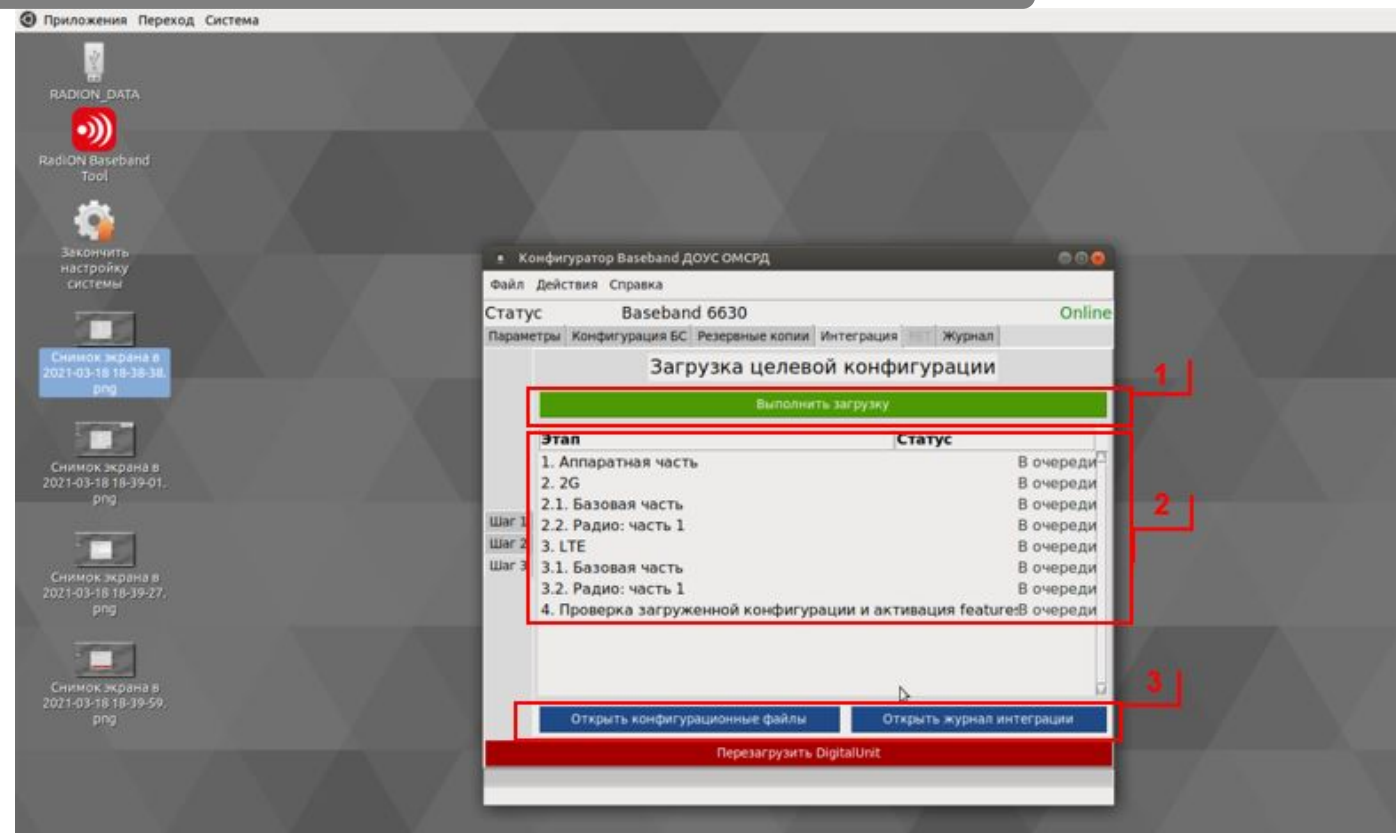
Приложения Переход Система

RADION_DATA

RadiON Baseband Tool

Закончить настройку системы

Снимок экрана в 2021-03-18 18-38-38.png

Снимок экрана в 2021-03-18 18-39-01.png

Снимок экрана в 2021-03-18 18-39-27.png

Снимок экрана в 2021-03-18 18-39-59.png

Конфигуратор Baseband ДОУС ОМСРД

Файл Действия Справка

Статус Baseband 6630 Online

Параметры Конфигурация БС Резервные копии Интеграция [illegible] Журнал

Загрузка целевой конфигурации

1

Выполнить загрузку

| Этап | Статус |
|---|---|
| 1. Аппаратная часть | В очереди |
| 2. 2G | В очереди |
| 2.1. Базовая часть | В очереди |
| 2.2. Радио: часть 1 | В очереди |
| 3. LTE | В очереди |
| 3.1. Базовая часть | В очереди |
| 3.2. Радио: часть 1 | В очереди |
| 4. Проверка загруженной конфигурации и активация feature: | В очереди |

Шаг 1
Шаг 2
Шаг 3

2

3

Открыть конфигурационные файлы Открыть журнал интеграции

Перезагрузить DigitalUnit